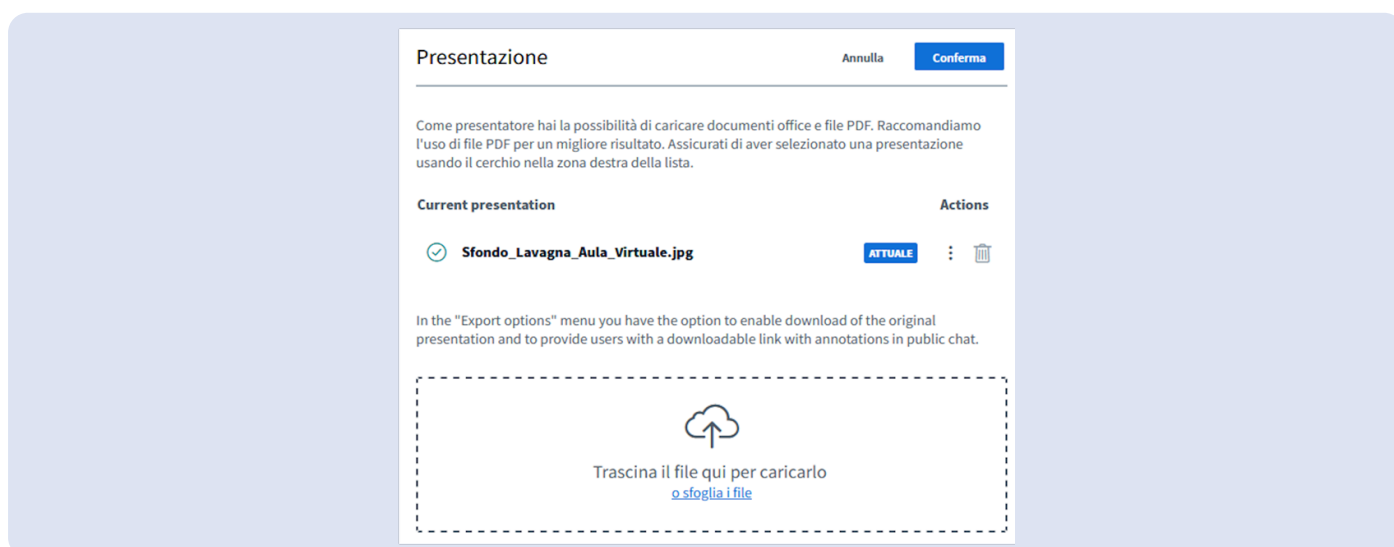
Presentazione

Annulla

Conferma

Come presentatore hai la possibilità di caricare documenti office e file PDF. Raccomandiamo l'uso di file PDF per un migliore risultato. Assicurati di aver selezionato una presentazione usando il cerchio nella zona destra della lista.

| Current presentation | Actions |
|---|---|
| Sfondo_Lavagna_Aula_Virtuale.jpg | ATTUALE |

In the "Export options" menu you have the option to enable download of the original presentation and to provide users with a downloadable link with annotations in public chat.

Trascina il file qui per caricarlo
o sfoglia i file